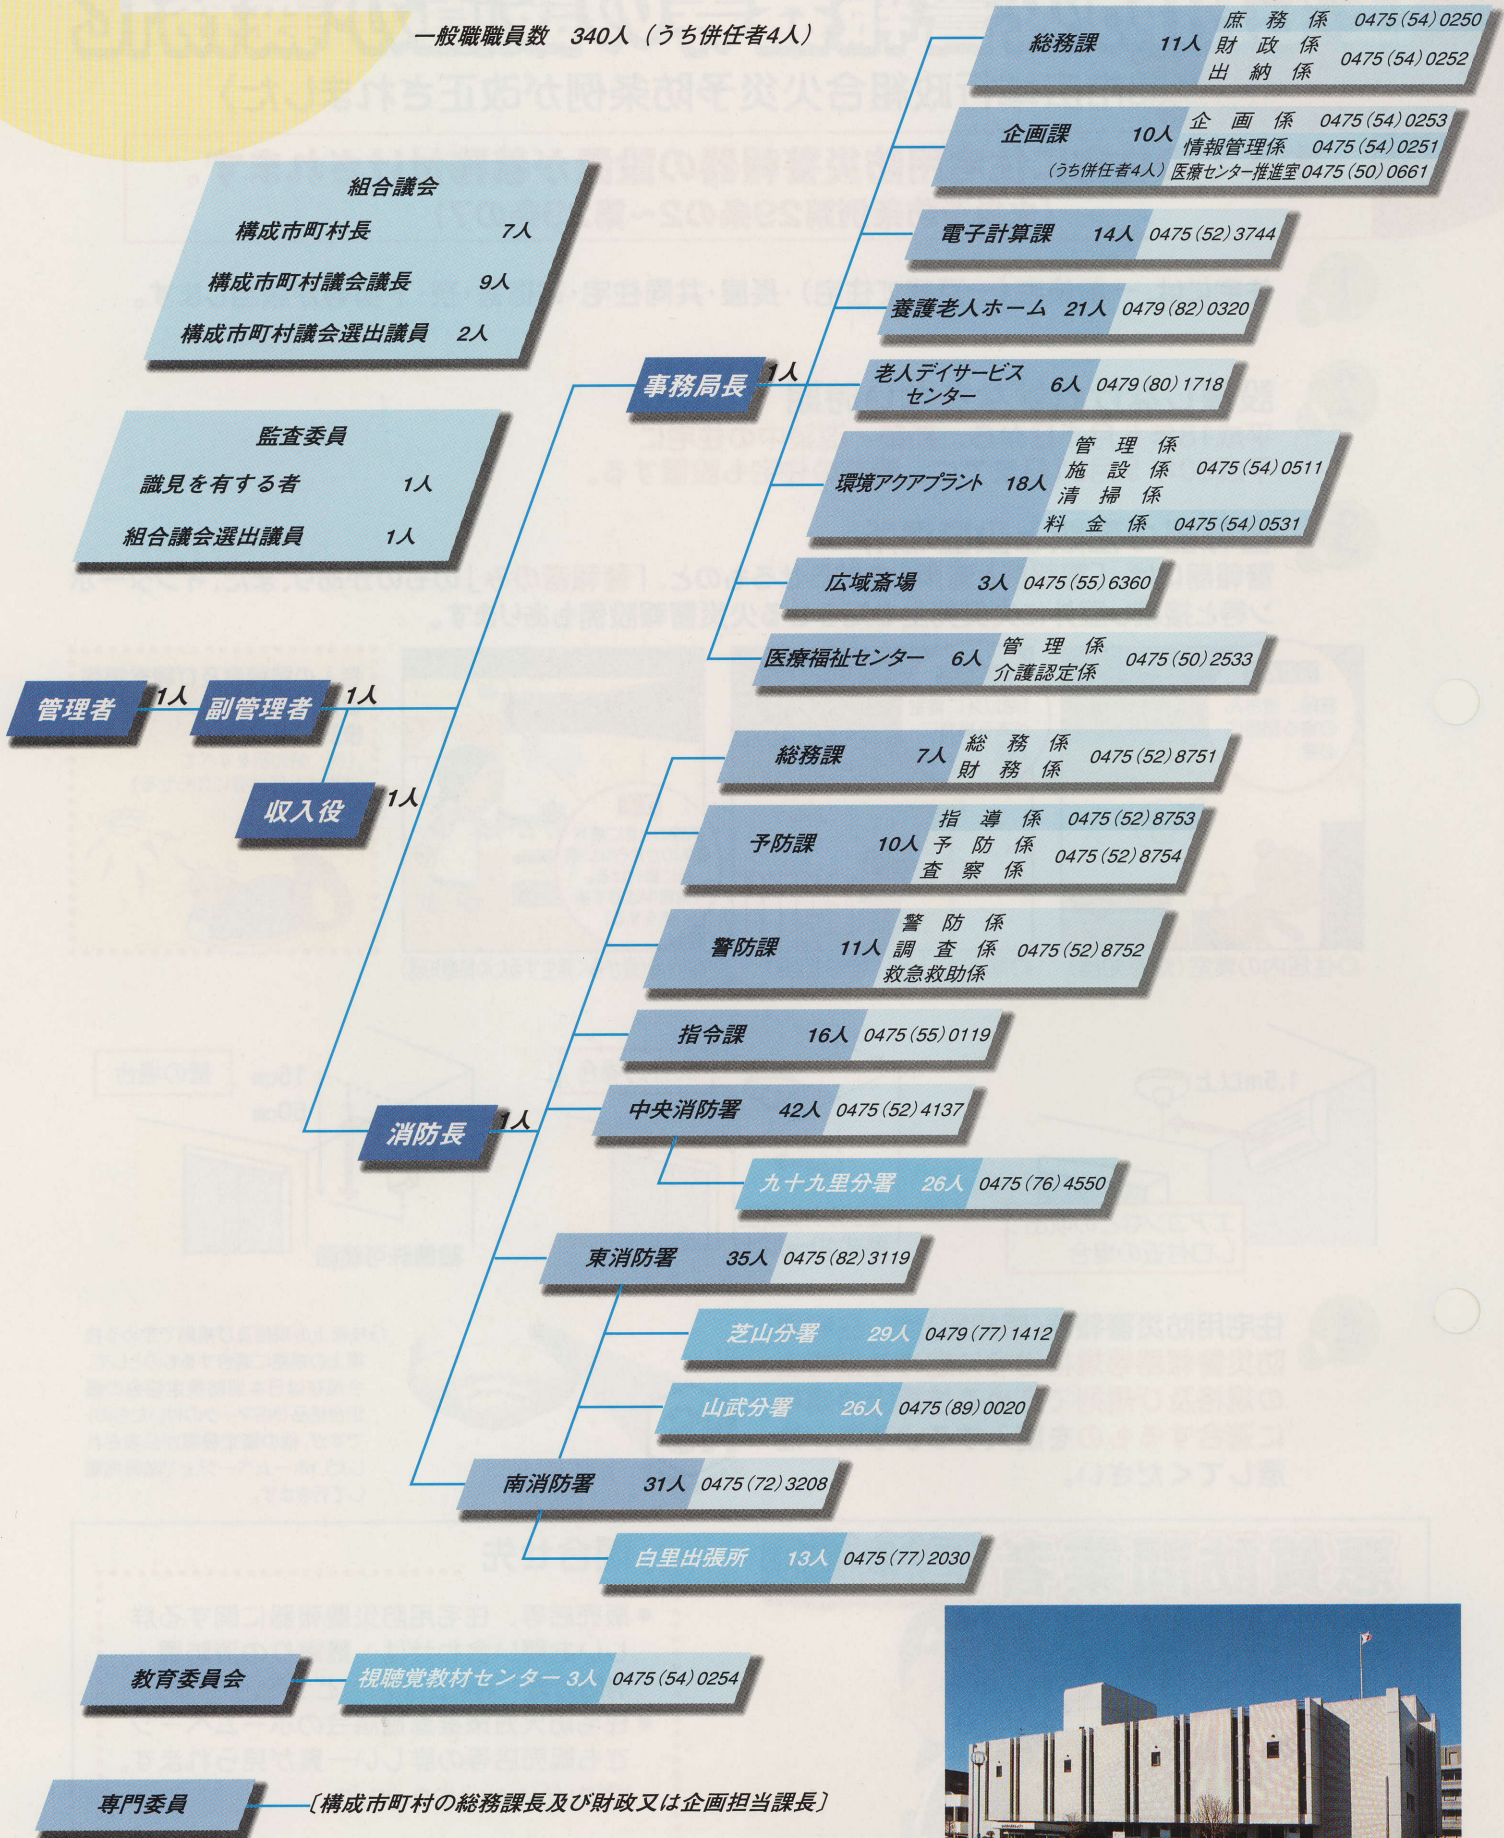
一般職職員数　340人（うち併任者4人）

組合議会
構成市町村長　7人
構成市町村議会議長　9人
構成市町村議会選出議員　2人

監査委員
識見を有する者　1人
組合議会選出議員　1人

管理者　1人
副管理者　1人
収入役　1人
事務局長　1人
消防長　1人

総務課　11人　庶務係　0475(54)0250　財政係　0475(54)0252　出納係
企画課　10人（うち併任者4人）　企画係　0475(54)0253　情報管理係　0475(54)0251　医療センター推進室　0475(50)0661
電子計算課　14人　0475(52)3744
養護老人ホーム　21人　0479(82)0320
老人デイサービスセンター　6人　0479(80)1718
環境アクアプラント　18人　管理係　施設係　0475(54)0511　清掃係　料金係　0475(54)0531
広域斎場　3人　0475(55)6360
医療福祉センター　6人　管理係　介護認定係　0475(50)2533

総務課　7人　総務係　財務係　0475(52)8751
予防課　10人　指導係　0475(52)8753　予防係　査察係　0475(52)8754
警防課　11人　警防係　調査係　救急救助係　0475(52)8752
指令課　16人　0475(55)0119
中央消防署　42人　0475(52)4137
九十九里分署　26人　0475(76)4550
東消防署　35人　0475(82)3119
芝山分署　29人　0479(77)1412
山武分署　26人　0475(89)0020
南消防署　31人　0475(72)3208
白里出張所　13人　0475(77)2030

教育委員会
視聴覚教材センター　3人　0475(54)0254

専門委員　〔構成市町村の総務課長及び財政又は企画担当課長〕